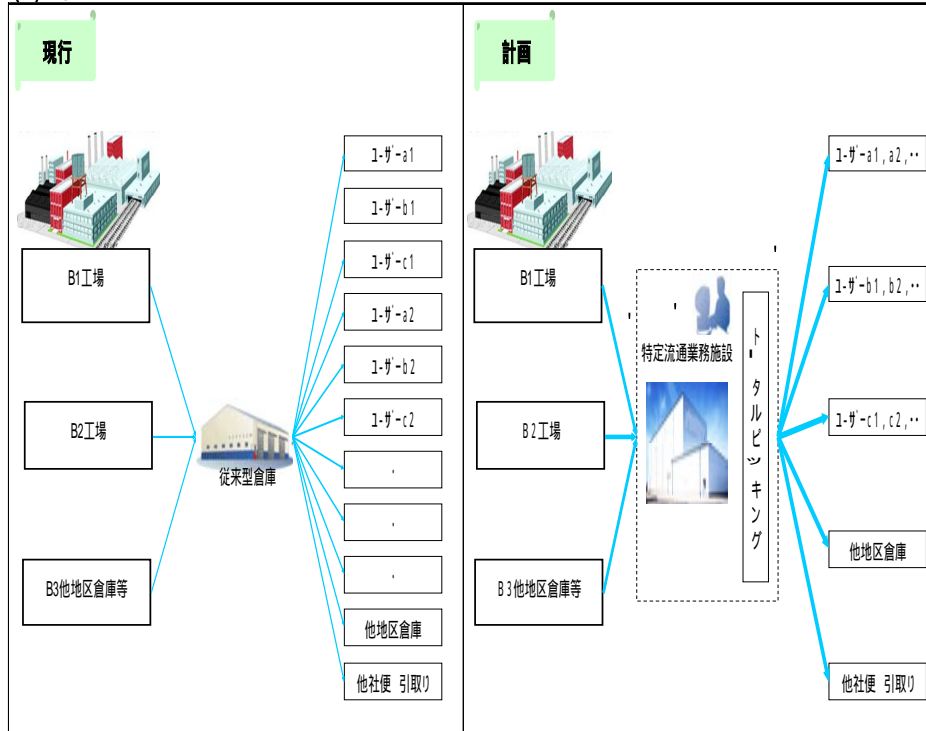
現行

B1工場

B2工場

B3他地区倉庫等

従来型倉庫

ﾕｰｻﾞｰa1

ﾕｰｻﾞｰb1

ﾕｰｻﾞｰc1

ﾕｰｻﾞｰa2

ﾕｰｻﾞｰb2

ﾕｰｻﾞｰc2

・

・

・

他地区倉庫

他社便 引取り

計画

B1工場

B2工場

B3他地区倉庫等

特定流通業務施設

トータルピッキング

ﾕｰｻﾞｰa1,a2,‥

ﾕｰｻﾞｰb1,b2,‥

ﾕｰｻﾞｰc1,c2,‥

他地区倉庫

他社便 引取り